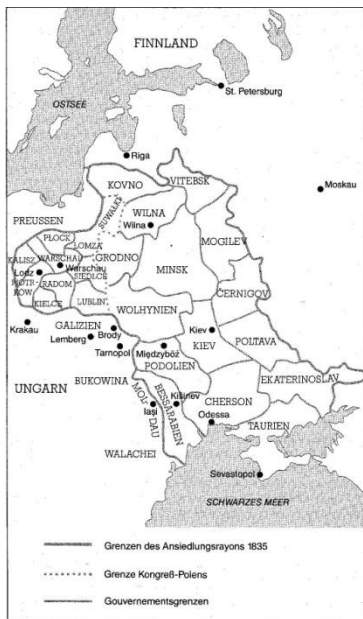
FINNLAND

OSTSEE

St. Petersburg

Riga

Moskau

KOVNO

VITEBSK

SUWALKI

PREUSSEN

WILNA

Wilna

PLOCK

LOMZA

GRODNO

MOGILEV

KALISZ

WARSCHAU

Warschau

Lodz

SIEDLCE

MINSK

PIOTRKÓW

RADOM

KIELCE

LUBLIN

CERNIGOV

WOLHYNIEN

Krakau

GALIZIEN

Brody

Kiev

Lemberg

KIEV

POLTAVA

Tarnopol

Międzybóż

PODOLIEN

UNGARN

BUKOWINA

EKATERINOSLAV

Kišinev

BESSARABIEN

MOLDAU

Iaşi

Odessa

CHERSON

TAURIEN

WALACHEI

Sevastopol

SCHWARZES MEER

Grenzen des Ansiedlungsrayons 1835

Grenze Kongreß-Polens

Gouvernementsgrenzen